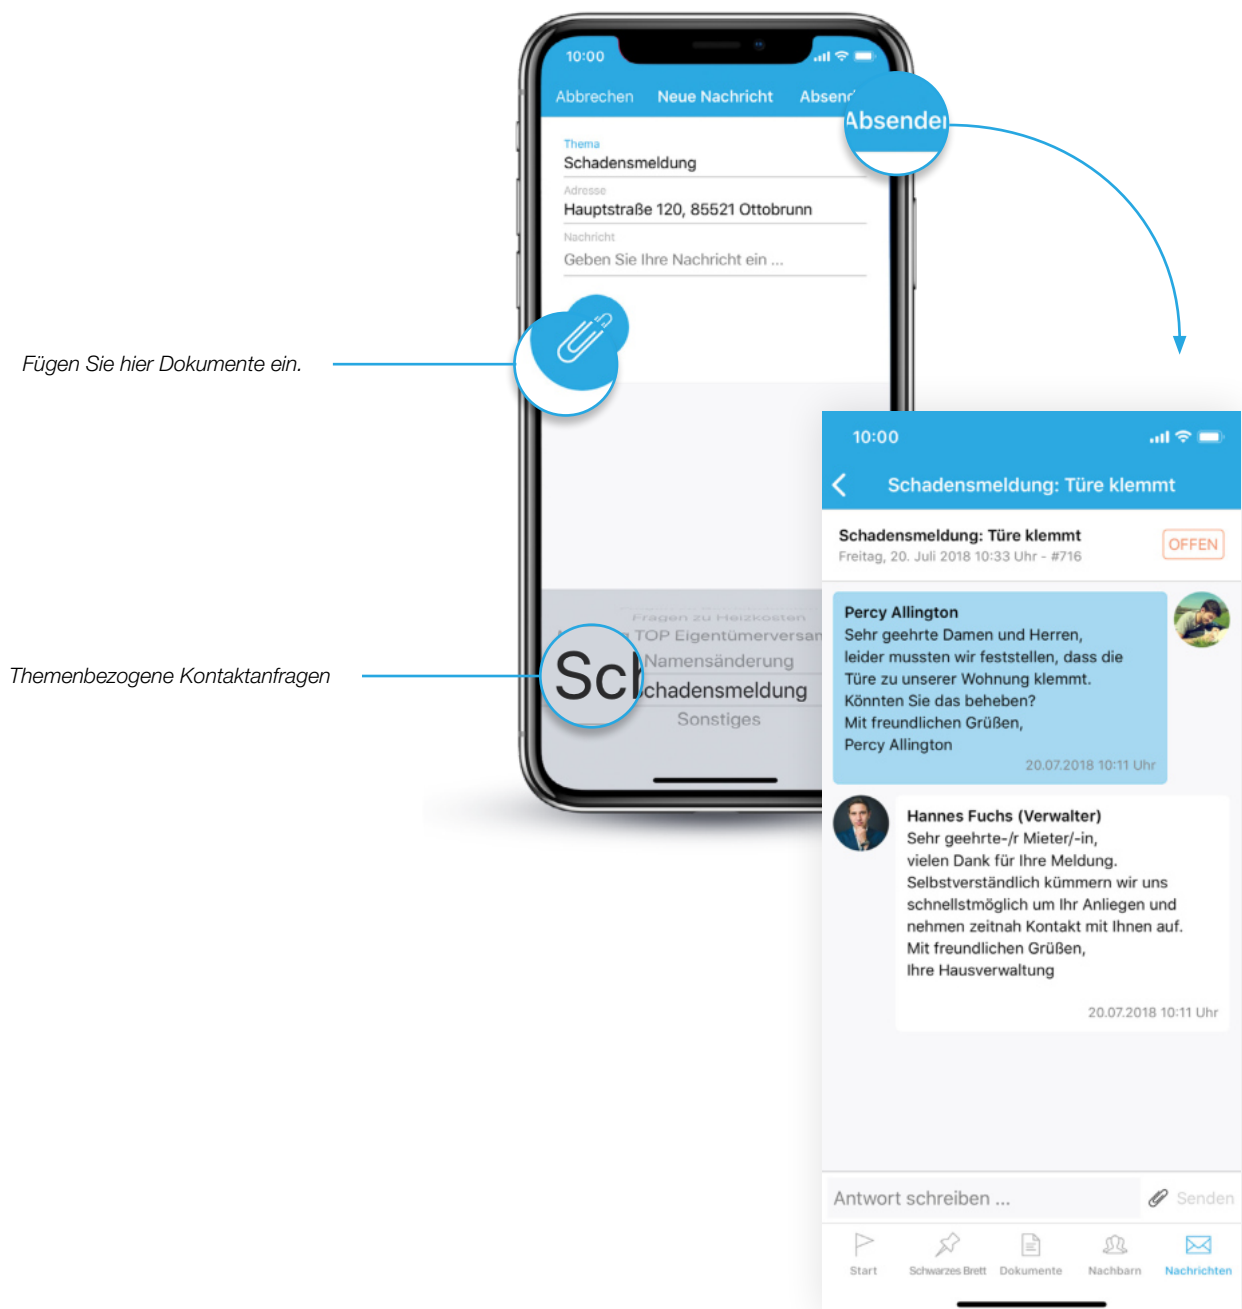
10:00

Abbrechen Neue Nachricht Absend

Absende

Thema
Schadensmeldung

Adresse
Hauptstraße 120, 85521 Ottobrunn

Nachricht
Geben Sie Ihre Nachricht ein ...

Fügen Sie hier Dokumente ein.

Fragen zu Heizkosten
TOP Eigentümerversam
Namensänderung
Schadensmeldung
Sonstiges

Sc

Themenbezogene Kontaktanfragen

10:00

Schadensmeldung: Türe klemmt

Schadensmeldung: Türe klemmt
Freitag, 20. Juli 2018 10:33 Uhr - #716

OFFEN

Percy Allington
Sehr geehrte Damen und Herren,
leider mussten wir feststellen, dass die Türe zu unserer Wohnung klemmt.
Könnten Sie das beheben?
Mit freundlichen Grüßen,
Percy Allington
20.07.2018 10:11 Uhr

Hannes Fuchs (Verwalter)
Sehr geehrte-/r Mieter/-in,
vielen Dank für Ihre Meldung.
Selbstverständlich kümmern wir uns schnellstmöglich um Ihr Anliegen und nehmen zeitnah Kontakt mit Ihnen auf.
Mit freundlichen Grüßen,
Ihre Hausverwaltung
20.07.2018 10:11 Uhr

Antwort schreiben ...
Senden

Start Schwarzes Brett Dokumente Nachbarn Nachrichten